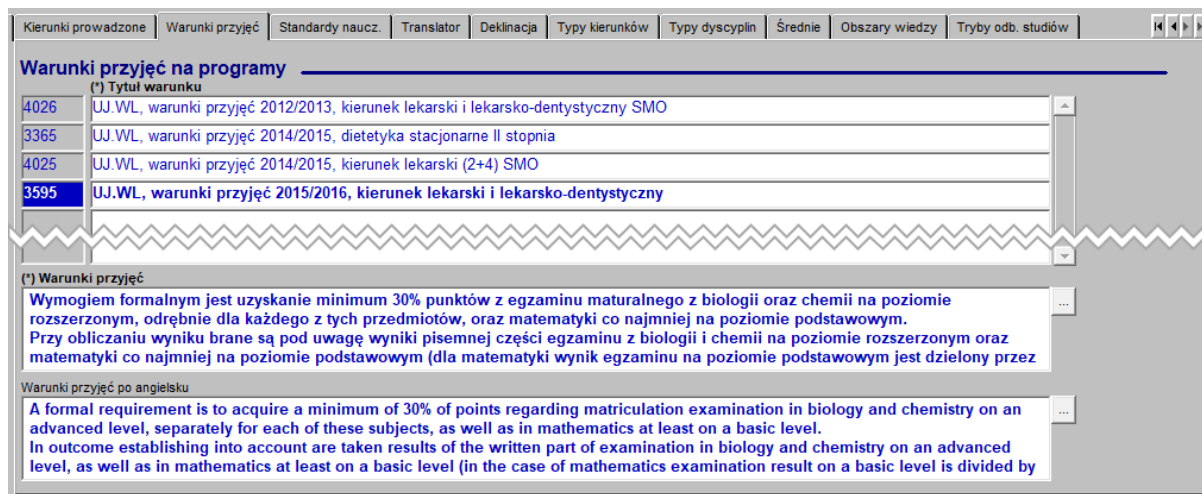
Kierunki prowadzone | Warunki przyjęć | Standardy naucz. | Translator | Deklinacja | Typy kierunków | Typy dyscyplin | Średnie | Obszary wiedzy | Tryby odb. studiów

Warunki przyjęć na programy

(*) Tytuł warunku

| | |
|---|---|
| 4026 | UJ.WL, warunki przyjęć 2012/2013, kierunek lekarski i lekarsko-dentystyczny SMO |
| 3365 | UJ.WL, warunki przyjęć 2014/2015, dietetyka stacjonarne II stopnia |
| 4025 | UJ.WL, warunki przyjęć 2014/2015, kierunek lekarski (2+4) SMO |
| 3595 | UJ.WL, warunki przyjęć 2015/2016, kierunek lekarski i lekarsko-dentystyczny |

(*) Warunki przyjęć

Wymogiem formalnym jest uzyskanie minimum 30% punktów z egzaminu maturalnego z biologii oraz chemii na poziomie rozszerzonym, odrębnie dla każdego z tych przedmiotów, oraz matematyki co najmniej na poziomie podstawowym.
Przy obliczaniu wyniku brane są pod uwagę wyniki pisemnej części egzaminu z biologii i chemii na poziomie rozszerzonym oraz matematyki co najmniej na poziomie podstawowym (dla matematyki wynik egzaminu na poziomie podstawowym jest dzielony przez

...

Warunki przyjęć po angielsku

A formal requirement is to acquire a minimum of 30% of points regarding matriculation examination in biology and chemistry on an advanced level, separately for each of these subjects, as well as in mathematics at least on a basic level.
In outcome establishing into account are taken results of the written part of examination in biology and chemistry on an advanced level, as well as in mathematics at least on a basic level (in the case of mathematics examination result on a basic level is divided by

...